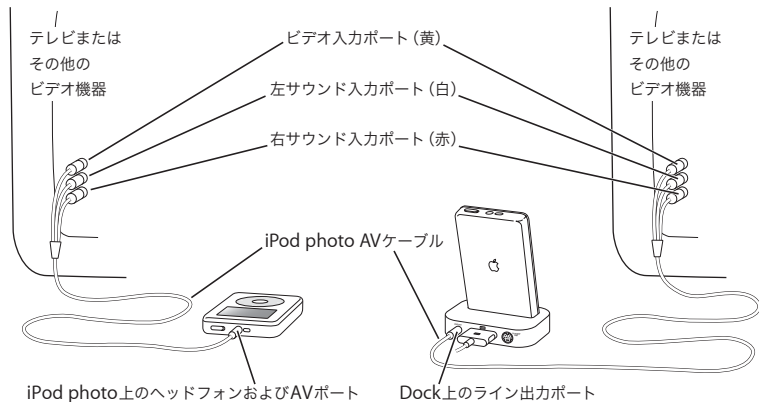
テレビまたは
その他の
ビデオ機器

ビデオ入力ポート（黄）
左サウンド入力ポート（白）
右サウンド入力ポート（赤）

テレビまたは
その他の
ビデオ機器

iPod photo AVケーブル

iPod photo上のヘッドフォンおよびAVポート

Dock上のライン出力ポート